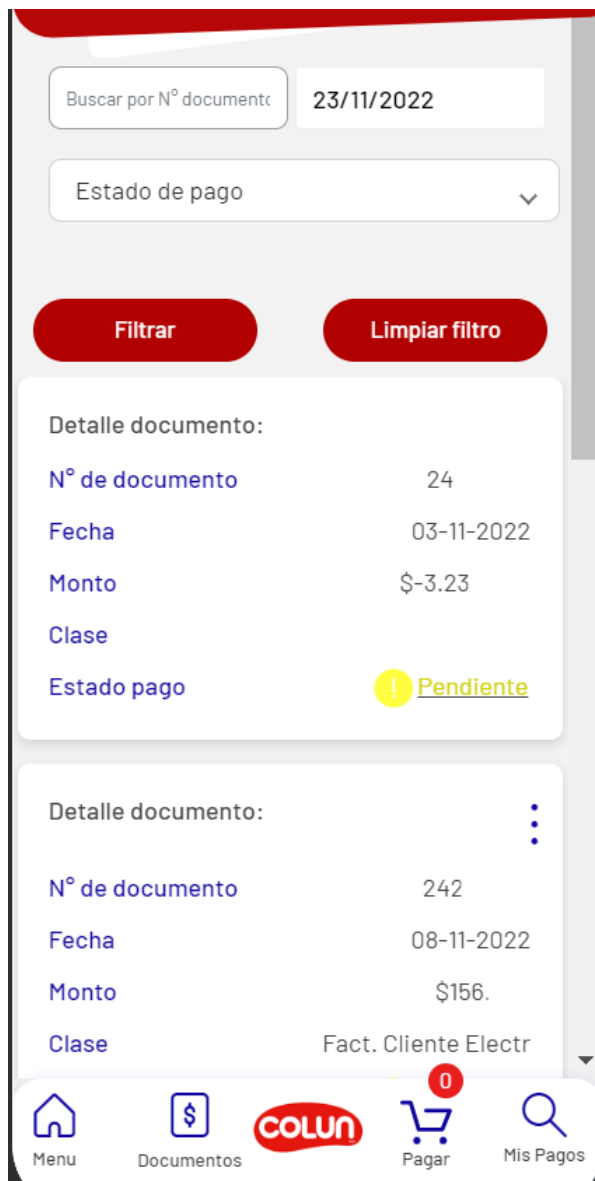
Buscar por N° documento

23/11/2022

Estado de pago

Filtrar

Limpiar filtro

Detalle documento:

N° de documento 24

Fecha 03-11-2022

Monto $-3.23

Clase

Estado pago ! Pendiente

Detalle documento:

N° de documento 242

Fecha 08-11-2022

Monto $156.

Clase Fact. Cliente Electr

Menu

Documentos

COLUN

0

Pagar

Mis Pagos